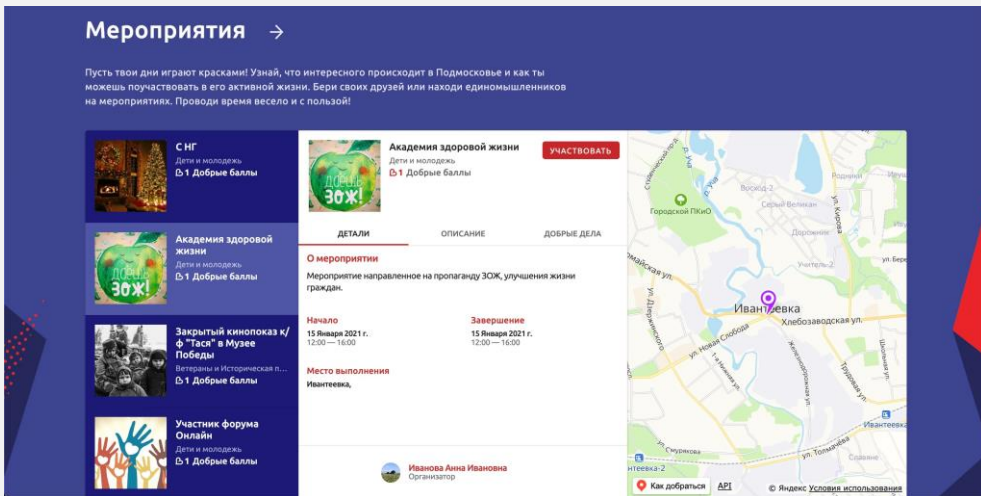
Мероприятия →

Пусть твои дни играют красками! Узнай, что интересного происходит в Подмосковье и как ты можешь поучаствовать в его активной жизни. Бери своих друзей или находи единомышленников на мероприятиях. Проводи время весело и с пользой!

С НГ
Дети и молодежь
1 Добрые баллы

Академия здоровой жизни
Дети и молодежь
1 Добрые баллы

Закрытый кинопоказ к/ф "Тася" в Музее Победы
Ветераны и Историческая п...
1 Добрые баллы

Участник форума Онлайн
Дети и молодежь
1 Добрые баллы

Академия здоровой жизни
Дети и молодежь
1 Добрые баллы

УЧАСТВОВАТЬ

ДЕТАЛИ ОПИСАНИЕ ДОБРЫЕ ДЕЛА

О мероприятии
Мероприятие направленное на пропаганду ЗОЖ, улучшения жизни граждан.

Начало
15 Января 2021 г.
12:00 — 16:00

Завершение
15 Января 2021 г.
12:00 — 16:00

Место выполнения
Ивантеевка,

Иванова Анна Ивановна
Организатор

Городской ПКиО
Восход-2
Серый Великан
Учитель-2
Ивантеевка
Хлебозаводская ул.
ул. Новая Слобода
ул. Кирова
ул. Толмачёва
Ивантеевка-2
Как добраться API © Яндекс Условия использования